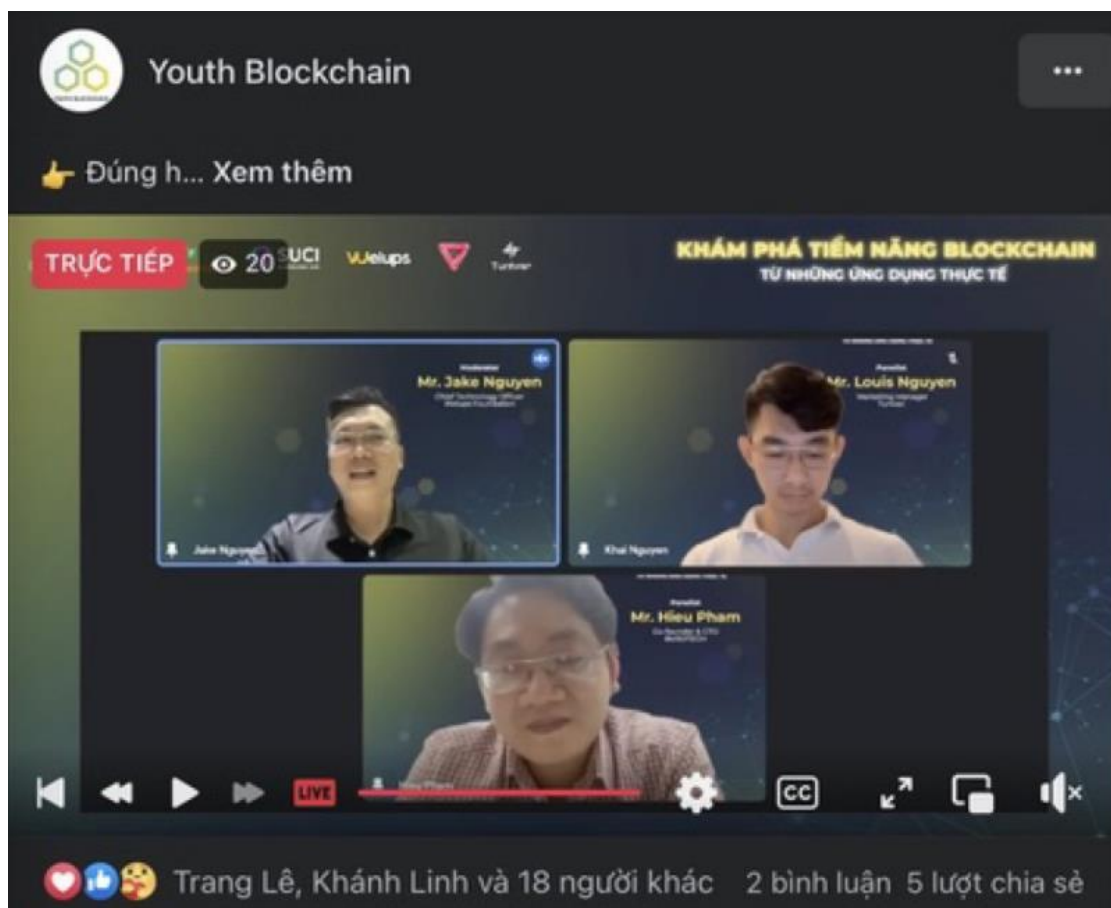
Youth Blockchain

...

👉 Đúng h... Xem thêm

TRỰC TIẾP 20 UCI Welups Turbo

KHÁM PHÁ TIỀM NĂNG BLOCKCHAIN
TỪ NHỮNG ỨNG DỤNG THỰC TẾ

Moderator
Mr. Jake Nguyen
Chief Technology Officer
Welups Foundation

Jake Nguyen

Panelist
Mr. Louis Nguyen
Marketing Manager
Turbo

Khai Nguyen

Panelist
Mr. Hieu Pham
Co-founder & CTO
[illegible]

Hieu Pham

LIVE

CC

Trang Lê, Khánh Linh và 18 người khác 2 bình luận 5 lượt chia sẻ